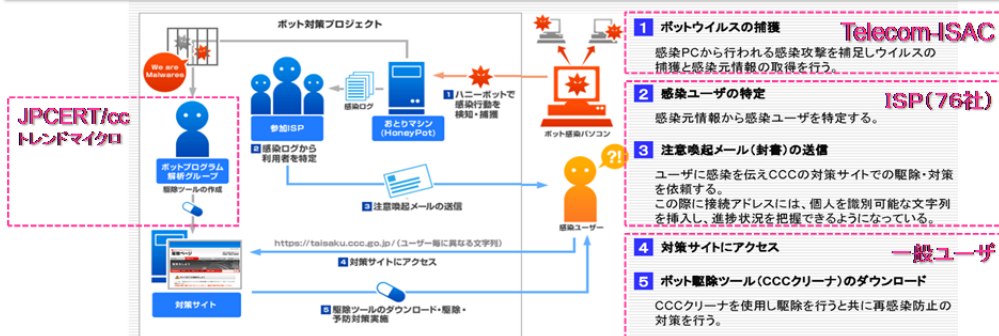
ボット対策プロジェクト

We are Malwares

JPCERT/cc
トレンドマイクロ

ボットプログラム解析グループ
駆除ツールの作成

参加ISP

感染ログ

おとりマシン (HoneyPot)

1 ハニーポットで感染行動を検知・捕獲

ボット感染パソコン

2 感染ログから利用者を特定

3 注意喚起メールの送信

感染ユーザー

https://taisaku.ccc.go.jp/（ユーザー毎に異なる文字列）

4 対策サイトにアクセス

対策サイト

5 駆除ツールのダウンロード・駆除・予防対策実施

1 ボットウイルスの捕獲
Telecom-ISAC
感染PCから行われる感染攻撃を捕捉しウイルスの捕獲と感染元情報の取得を行う。

2 感染ユーザの特定
ISP（76社）
感染元情報から感染ユーザを特定する。

3 注意喚起メール（封書）の送信
ユーザに感染を伝えCCCの対策サイトでの駆除・対策を依頼する。
この際に接続アドレスには、個人を識別可能な文字列を挿入し、進捗状況を把握できるようになっている。

4 対策サイトにアクセス
一般ユーザ

5 ボット駆除ツール（CCCクリーナ）のダウンロード
CCCクリーナを使用し駆除を行うと共に再感染防止の対策を行う。